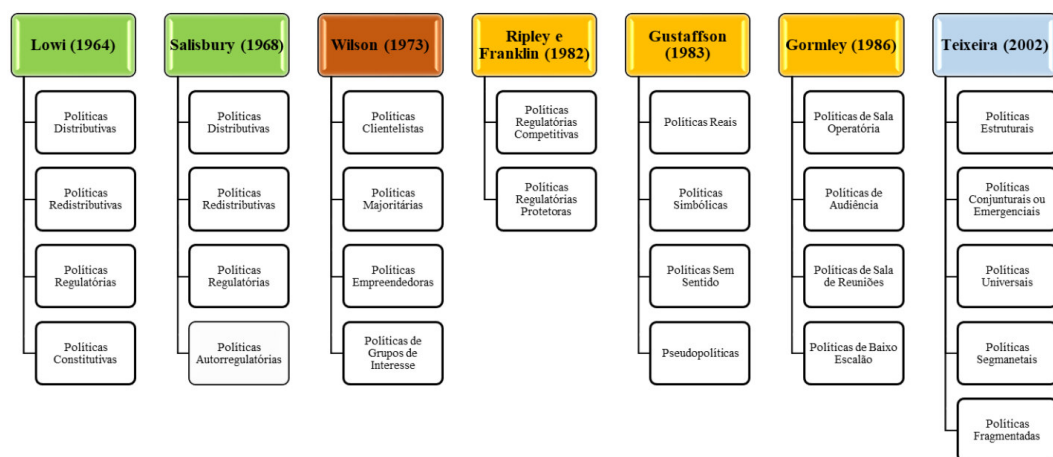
Lowi (1964)

Políticas Distributivas

Políticas Redistributivas

Políticas Regulatórias

Políticas Constitutivas

Salisbury (1968)

Políticas Distributivas

Políticas Redistributivas

Políticas Regulatórias

Políticas Autorregulatórias

Wilson (1973)

Políticas Clientelistas

Políticas Majoritárias

Políticas Empreendedoras

Políticas de Grupos de Interesse

Ripley e Franklin (1982)

Políticas Regulatórias Competitivas

Políticas Regulatórias Protetoras

Gustaffson (1983)

Políticas Reais

Políticas Simbólicas

Políticas Sem Sentido

Pseudopolíticas

Gormley (1986)

Políticas de Sala Operatória

Políticas de Audiência

Políticas de Sala de Reuniões

Políticas de Baixo Escalão

Teixeira (2002)

Políticas Estruturais

Políticas Conjunturais ou Emergenciais

Políticas Universais

Políticas Segmanetais

Políticas Fragmentadas